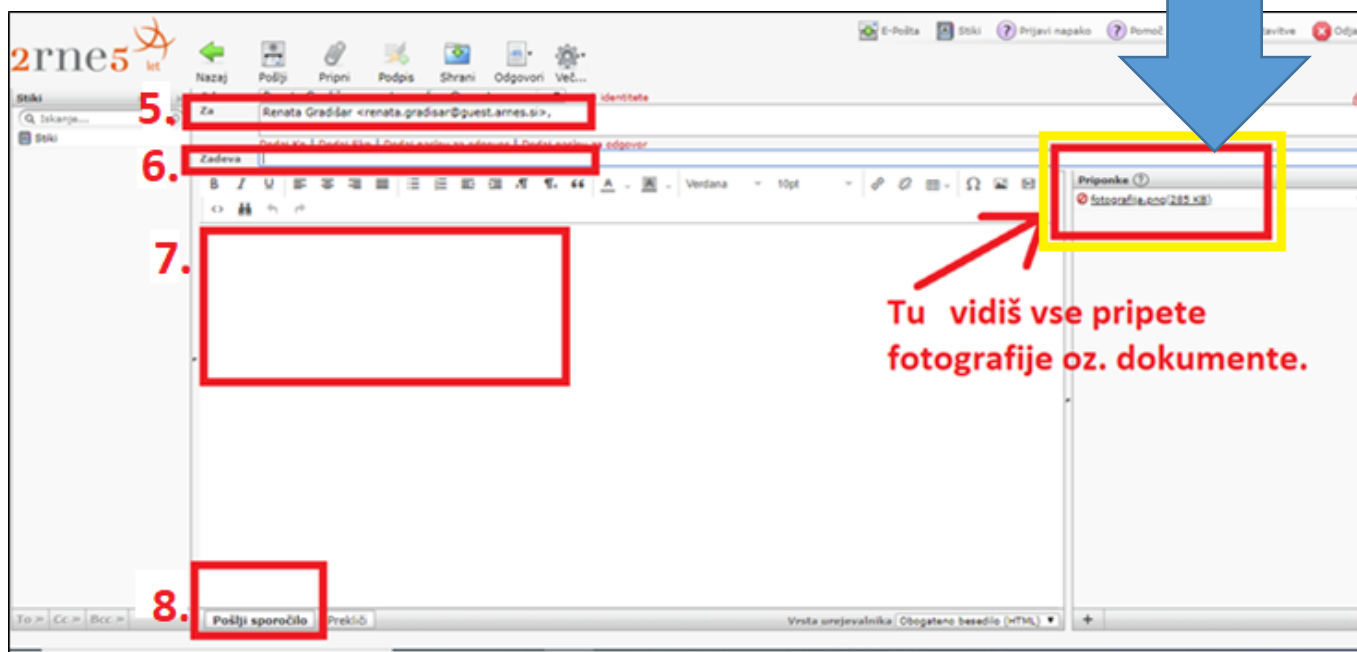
arnes 25 let

Nazaj Pošlji Pripni Podpis Shrani Odgovori Več...

E-Pošta Stiki Prijavi napako Pomoč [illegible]avitve Odja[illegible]

Stiki
Iskanje...
Stiki

5.
Za Renata Gradišar <renata.gradisar@guest.arnes.si>,
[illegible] identitete

Dodaj Kp | Dodaj Skp | Dodaj naslov za odgovor | Dodaj naslov za odgovor

6.
Zadeva

B I U Verdana 10pt

7.

Priponke
fotografija.png(285 KB)

Tu vidiš vse pripete fotografije oz. dokumente.

8.
Pošlji sporočilo Prekliči

To » Cc » Bcc »

Vrsta urejevalnika Obogateno besedilo (HTML)